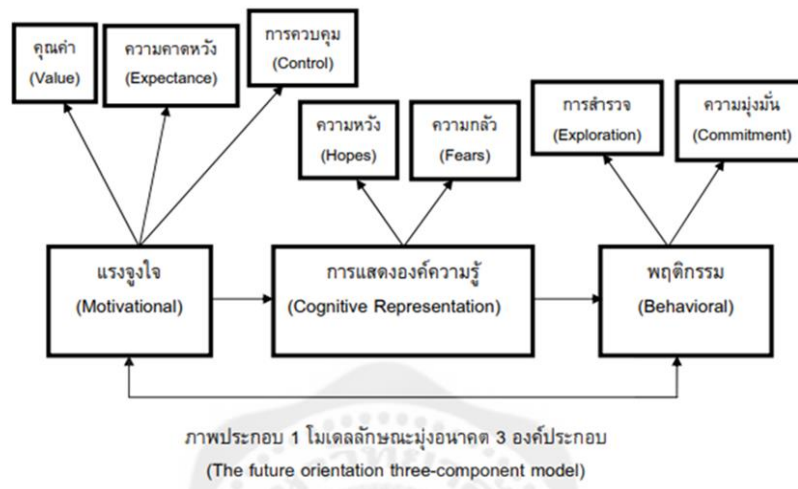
คุณค่า
(Value)

ความคาดหวัง
(Expectance)

การควบคุม
(Control)

ความหวัง
(Hopes)

ความกลัว
(Fears)

การสำรวจ
(Exploration)

ความมุ่งมั่น
(Commitment)

แรงจูงใจ
(Motivational)

การแสดงองค์ความรู้
(Cognitive Representation)

พฤติกรรม
(Behavioral)

ภาพประกอบ 1 โมเดลลักษณะมุ่งอนาคต 3 องค์ประกอบ
(The future orientation three-component model)